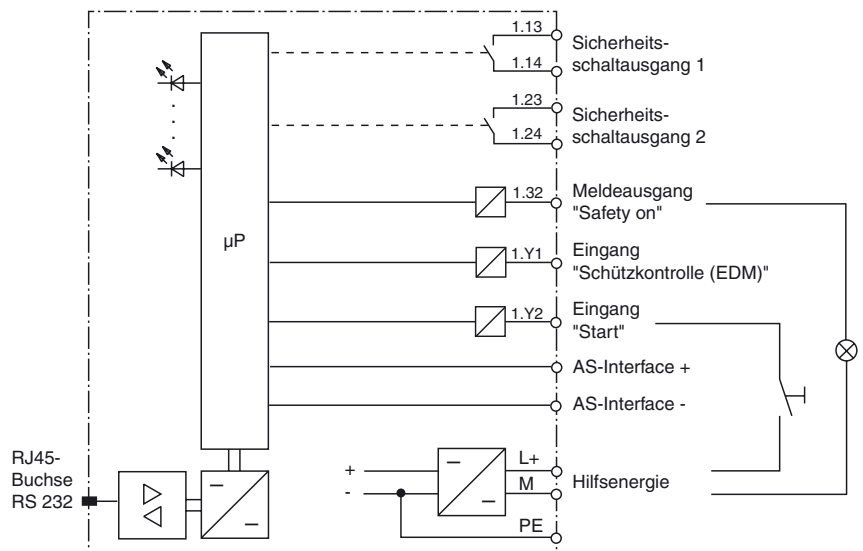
1.13
1.14
Sicherheitsschaltausgang 1

1.23
1.24
Sicherheitsschaltausgang 2

µP

1.32
Meldeausgang "Safety on"

1.Y1
Eingang "Schützkontrolle (EDM)"

1.Y2
Eingang "Start"

AS-Interface +

AS-Interface -

RJ45-Buchse RS 232

+
-
L+
M
PE
Hilfsenergie